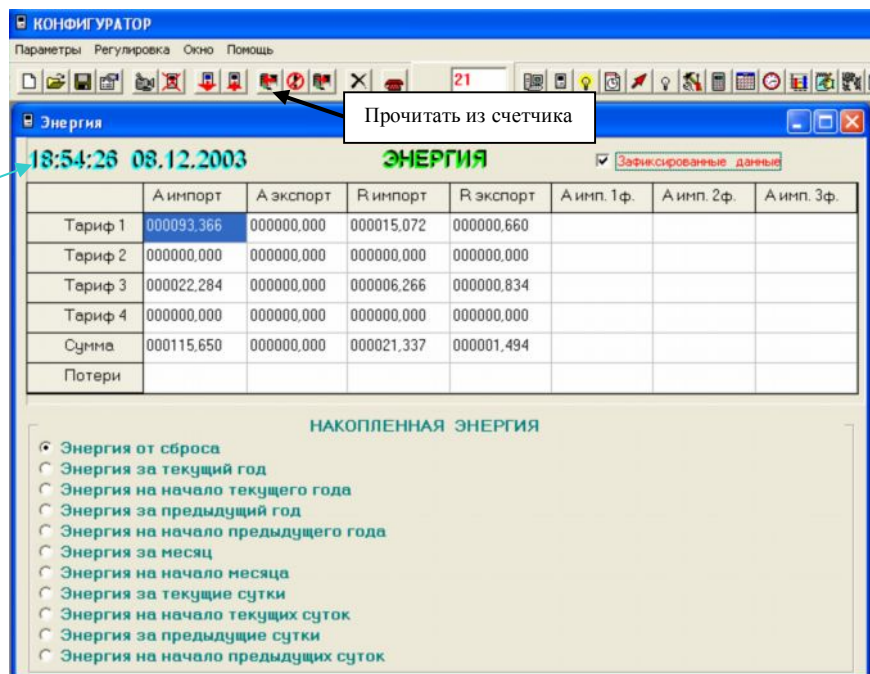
КОНФИГУРАТОР

Параметры Регулировка Окно Помощь

21

Прочитать из счетчика

Энергия

18:54:26 08.12.2003

ЭНЕРГИЯ

Зафиксированные данные

| | A импорт | A экспорт | R импорт | R экспорт | A имп. 1ф. | A имп. 2ф. | A имп. 3ф. |
|---|---|---|---|---|---|---|---|
| Тариф 1 | 000093,366 | 000000,000 | 000015,072 | 000000,660 | | | |
| Тариф 2 | 000000,000 | 000000,000 | 000000,000 | 000000,000 | | | |
| Тариф 3 | 000022,284 | 000000,000 | 000006,266 | 000000,834 | | | |
| Тариф 4 | 000000,000 | 000000,000 | 000000,000 | 000000,000 | | | |
| Сумма | 000115,650 | 000000,000 | 000021,337 | 000001,494 | | | |
| Потери | | | | | | | |

НАКОПЛЕННАЯ ЭНЕРГИЯ

Энергия от сброса
Энергия за текущий год
Энергия на начало текущего года
Энергия за предыдущий год
Энергия на начало предыдущего года
Энергия за месяц
Энергия на начало месяца
Энергия за текущие сутки
Энергия на начало текущих суток
Энергия за предыдущие сутки
Энергия на начало предыдущих суток